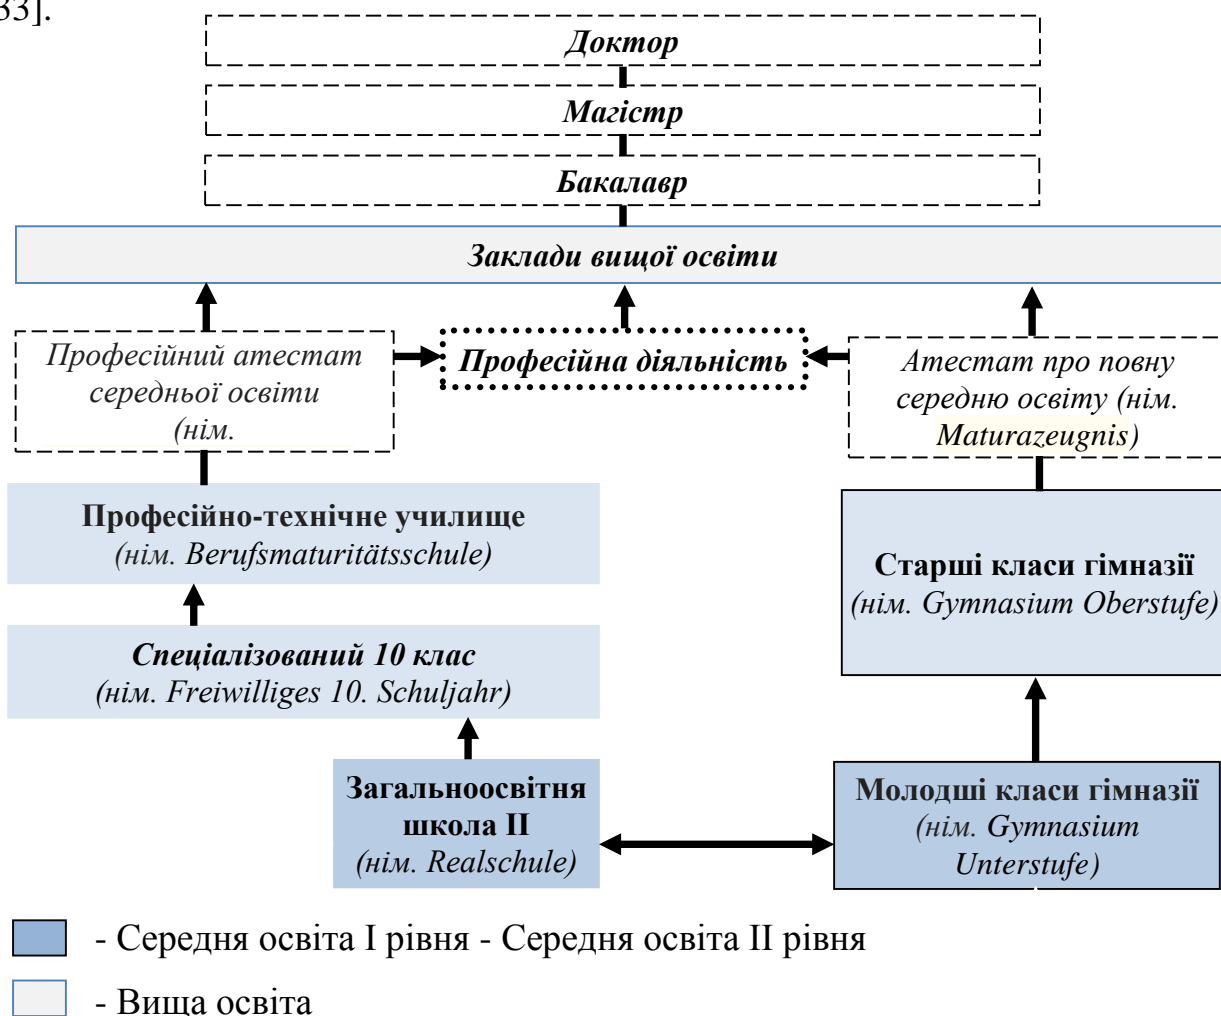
33].

Доктор

Магістр

Бакалавр

Заклади вищої освіти

Професійний атестат середньої освіти (нім.

Професійна діяльність

Атестат про повну середню освіту (нім. Maturazeugnis)

Професійно-технічне училище (нім. Berufsmaturitätsschule)

Старші класи гімназії (нім. Gymnasium Oberstufe)

Спеціалізований 10 клас (нім. Freiwilliges 10. Schuljahr)

Загальноосвітня школа II (нім. Realschule)

Молодші класи гімназії (нім. Gymnasium Unterstufe)

- Середня освіта I рівня - Середня освіта II рівня

- Вища освіта